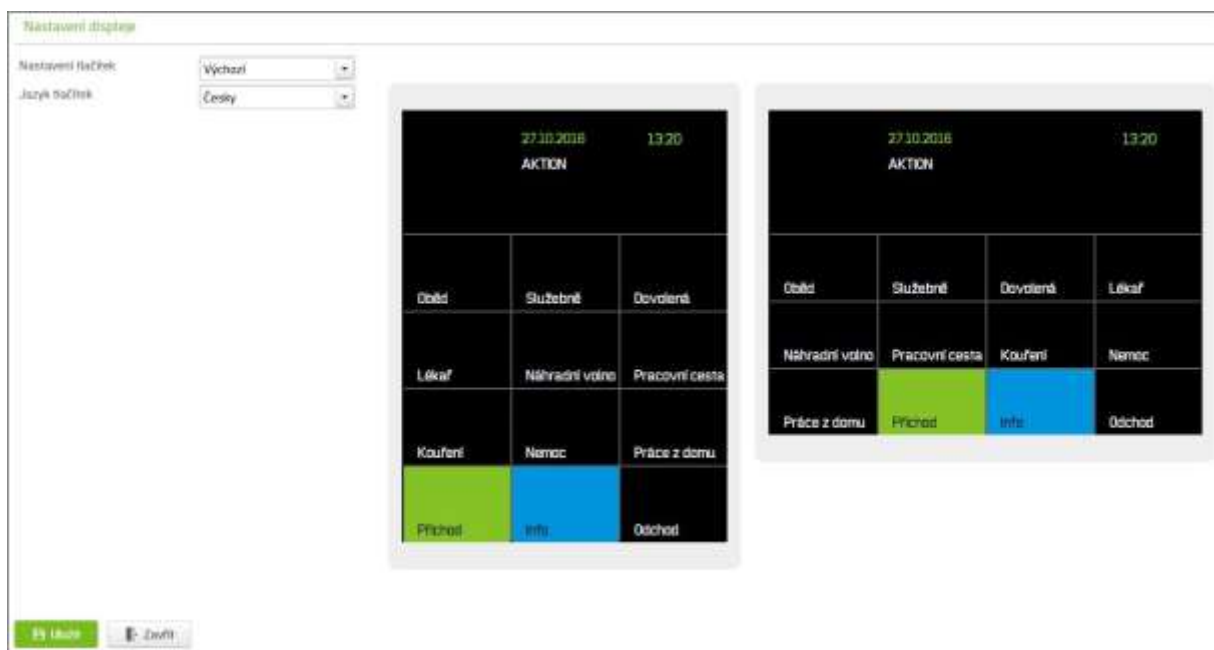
Nastavení displeje

Nastavení tlačítek
Výchozí

Jazyk tlačítek
Česky

27.10.2016
13:20
AKTION

| Oběd | Služebně | Dovolená |
|---|---|---|
| Lékař | Náhradní volno | Pracovní cesta |
| Kouření | Nemoc | Práce z domu |
| Příchod | Info | Odchod |

27.10.2016
13:20
AKTION

| Oběd | Služebně | Dovolená | Lékař |
|---|---|---|---|
| Náhradní volno | Pracovní cesta | Kouření | Nemoc |
| Práce z domu | Příchod | Info | Odchod |

Uložit
Zavřít